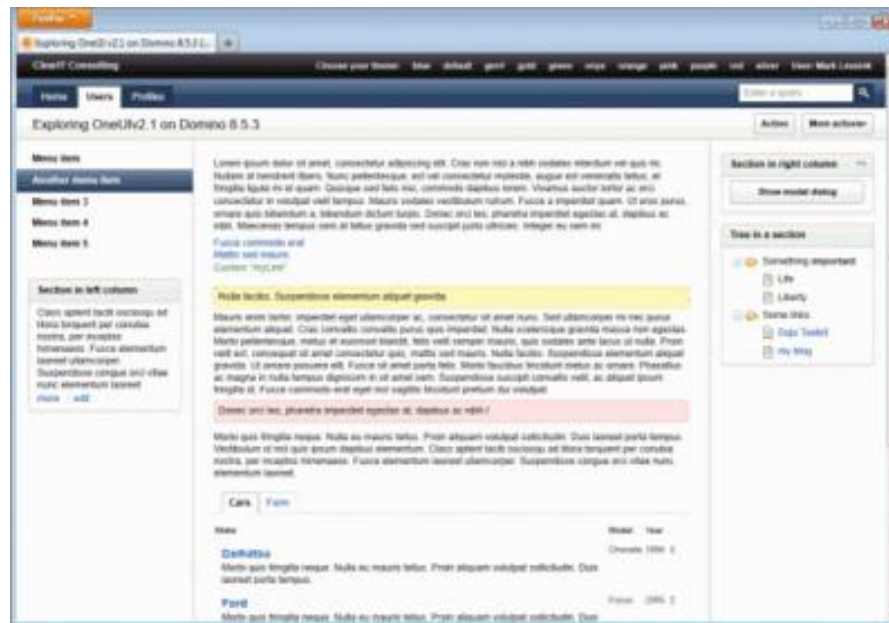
Firefox

Exploring OneUI v2.1 on Domino 8.5.3 (...

ClearIT Consulting

Choose your theme: blue default green gold green onyx orange pink purple red silver User: Mark Leusink

Home Users Profiles

Enter a query

Exploring OneUIv2.1 on Domino 8.5.3

Action More actions

Menu item

Another menu item

Menu item 3

Menu item 4

Menu item 5

Section in left column

Class aptent taciti sociosqu ad litora torquent per conubia nostra, per inceptos himenaeos. Fusce elementum laoreet ullamcorper. Suspendisse congue orci vitae nunc elementum laoreet.

more edit

Lorem ipsum dolor sit amet, consectetur adipiscing elit. Cras non nisi a nibh sodales interdum vel quis mi. Nullam at hendrerit libero. Nunc pellentesque, orci vel consectetur molestie, augue est venenatis tellus, at fringilla ligula mi et quam. Quisque sed felis nisi, commodo dapibus lorem. Vivamus auctor tortor ac orci consectetur in volutpat velit tempus. Mauris sodales vestibulum rutrum. Fusce a imperdiet quam. Ut eros purus, ornare quis bibendum a, bibendum dictum turpis. Donec orci leo, pharetra imperdiet egestas at, dapibus ac nibh. Maecenas tempus sem at tellus gravida sed suscipit justo ultricies. Integer eu sem mi.

Fusce commodo erat

Mattis sed mauris

Custom "myLink"

Nulla facilisi. Suspendisse elementum aliquet gravida

Mauris enim tortor, imperdiet eget ullamcorper ac, consectetur sit amet nunc. Sed ullamcorper mi nec purus elementum aliquet. Cras convallis convallis purus quis imperdiet. Nulla scelerisque gravida massa non egestas. Morbi pellentesque, metus et euismod blandit, felis velit semper mauris, quis sodales ante lacus ut nulla. Proin velit est, consequat sit amet consectetur quis, mattis sed mauris. Nulla facilisi. Suspendisse elementum aliquet gravida. Ut eros posuere elit. Fusce sit amet porta felis. Morbi faucibus tincidunt metus ac ornare. Phasellus ac magna in nulla tempus dignissim in sit amet sem. Suspendisse suscipit convallis nisl, ac aliquet ipsum fringilla id. Fusce commodo erat eget nisi sagittis tincidunt pretium dui volutpat.

Donec orci leo, pharetra imperdiet egestas at, dapibus ac nibh !

Morbi quis fringilla neque. Nulla eu mauris tellus. Proin aliquam volutpat sollicitudin. Duis laoreet porta tempus. Vestibulum id nisi quis ipsum dapibus elementum. Class aptent taciti sociosqu ad litora torquent per conubia nostra, per inceptos himenaeos. Fusce elementum laoreet ullamcorper. Suspendisse congue orci vitae nunc elementum laoreet.

Cars Form

Make Model Year

DeRuttino Chevrolet 1996

Morbi quis fringilla neque. Nulla eu mauris tellus. Proin aliquam volutpat sollicitudin. Duis laoreet porta tempus.

Ford Focus 2005

Morbi quis fringilla neque. Nulla eu mauris tellus. Proin aliquam volutpat sollicitudin. Duis

Section in right column

Show modal dialog

Tree in a section

Something important

Life

Liberty

Some links

Dojo Toolkit

My blog